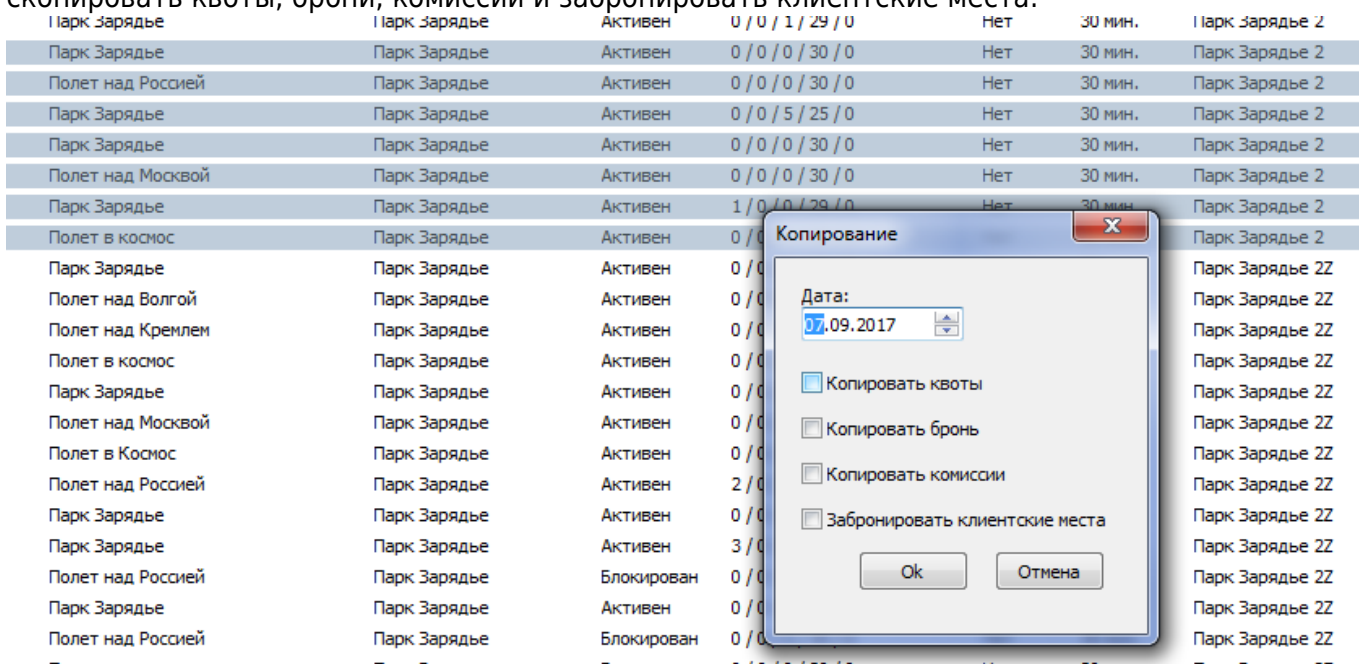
скопировать квоты, брони, комиссии и забронировать клиентские места.

| | | | | | | |
|---|---|---|---|---|---|---|
| Парк Зарядье | Парк Зарядье | Активен | 0 / 0 / 1 / 29 / 0 | Нет | 30 мин. | Парк Зарядье 2 |
| Парк Зарядье | Парк Зарядье | Активен | 0 / 0 / 0 / 30 / 0 | Нет | 30 мин. | Парк Зарядье 2 |
| Полет над Россией | Парк Зарядье | Активен | 0 / 0 / 0 / 30 / 0 | Нет | 30 мин. | Парк Зарядье 2 |
| Парк Зарядье | Парк Зарядье | Активен | 0 / 0 / 5 / 25 / 0 | Нет | 30 мин. | Парк Зарядье 2 |
| Парк Зарядье | Парк Зарядье | Активен | 0 / 0 / 0 / 30 / 0 | Нет | 30 мин. | Парк Зарядье 2 |
| Полет над Москвой | Парк Зарядье | Активен | 0 / 0 / 0 / 30 / 0 | Нет | 30 мин. | Парк Зарядье 2 |
| Парк Зарядье | Парк Зарядье | Активен | 1 / 0 / 0 / 29 / 0 | Нет | 30 мин. | Парк Зарядье 2 |
| Полет в космос | Парк Зарядье | Активен | 0 / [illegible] | | | Парк Зарядье 2 |
| Парк Зарядье | Парк Зарядье | Активен | 0 / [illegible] | | | Парк Зарядье 2Z |
| Полет над Волгой | Парк Зарядье | Активен | 0 / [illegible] | | | Парк Зарядье 2Z |
| Полет над Кремлем | Парк Зарядье | Активен | 0 / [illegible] | | | Парк Зарядье 2Z |
| Полет в космос | Парк Зарядье | Активен | 0 / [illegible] | | | Парк Зарядье 2Z |
| Парк Зарядье | Парк Зарядье | Активен | 0 / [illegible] | | | Парк Зарядье 2Z |
| Полет над Москвой | Парк Зарядье | Активен | 0 / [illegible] | | | Парк Зарядье 2Z |
| Полет в Космос | Парк Зарядье | Активен | 0 / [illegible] | | | Парк Зарядье 2Z |
| Полет над Россией | Парк Зарядье | Активен | 2 / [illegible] | | | Парк Зарядье 2Z |
| Парк Зарядье | Парк Зарядье | Активен | 0 / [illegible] | | | Парк Зарядье 2Z |
| Парк Зарядье | Парк Зарядье | Активен | 3 / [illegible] | | | Парк Зарядье 2Z |
| Полет над Россией | Парк Зарядье | Блокирован | 0 / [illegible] | | | Парк Зарядье 2Z |
| Парк Зарядье | Парк Зарядье | Активен | 0 / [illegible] | | | Парк Зарядье 2Z |
| Полет над Россией | Парк Зарядье | Блокирован | 0 / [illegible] | | | Парк Зарядье 2Z |

Копирование

Дата:
07.09.2017

Копировать квоты
Копировать бронь
Копировать комиссии
Забронировать клиентские места

Ok
Отмена